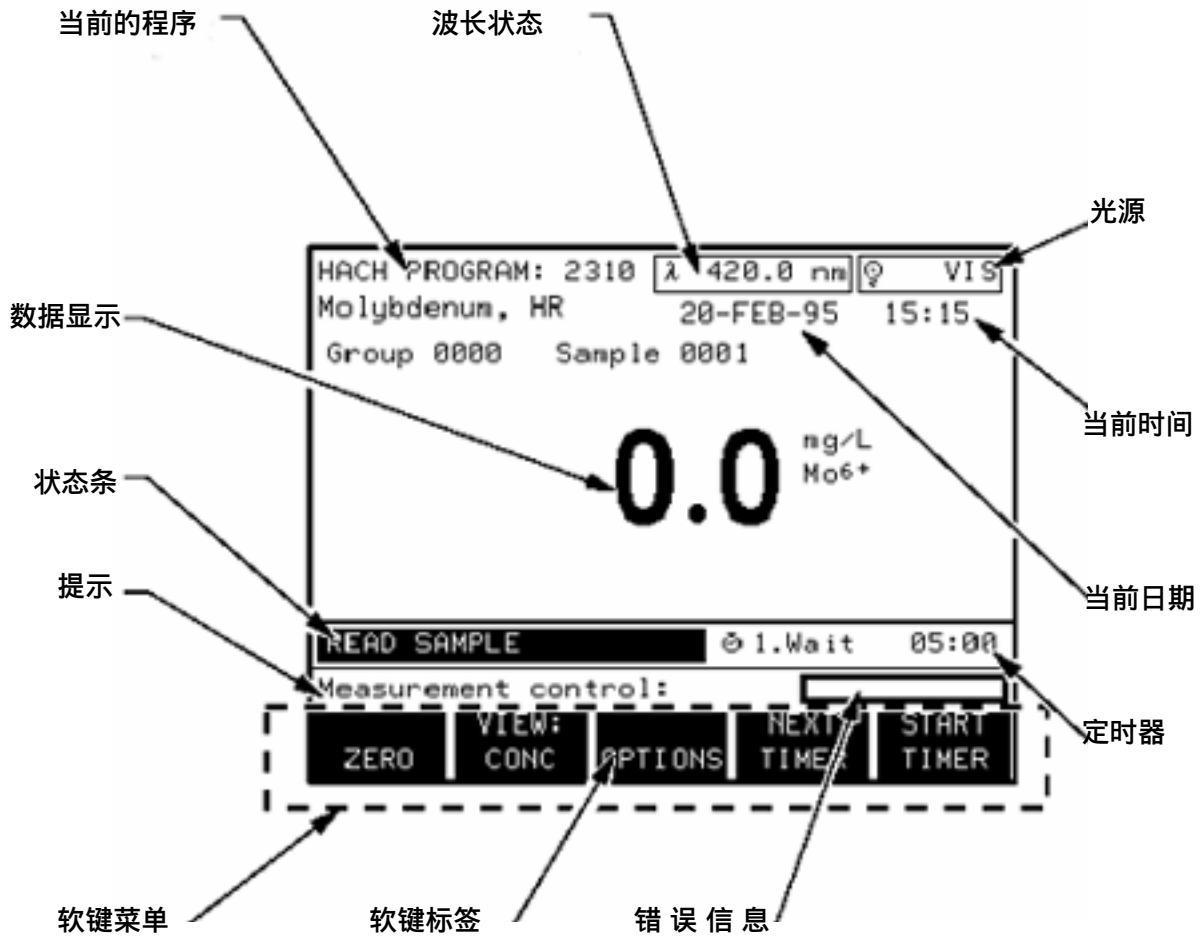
当前的程序

波长状态

光源

HACH PROGRAM: 2310 λ 420.0 nm VIS

Molybdenum, HR 20-FEB-95 15:15

数据显示

Group 0000 Sample 0001

当前时间

0.0 mg/L $Mo^{6+}$

状态条

提示

当前日期

READ SAMPLE 1.Wait 05:00

Measurement control:

定时器

ZERO

VIEW: CONC

OPTIONS

NEXT TIMER

START TIMER

软键菜单

软键标签

错 误 信 息